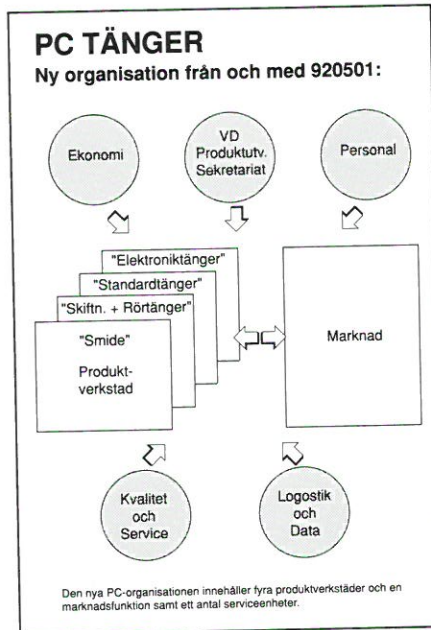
PC TÄNGER

Ny organisation från och med 920501:

Ekonomi

VD Produktutv. Sekretariat

Personal

"Elektroniktänger"

"Standardtänger"

"Skiftn. + Rörtänger"

"Smide"

Produktverkstad

Marknad

Kvalitet och Service

Logostik och Data

Den nya PC-organisationen innehåller fyra produktverkstäder och en marknadsfunktion samt ett antal serviceenheter.